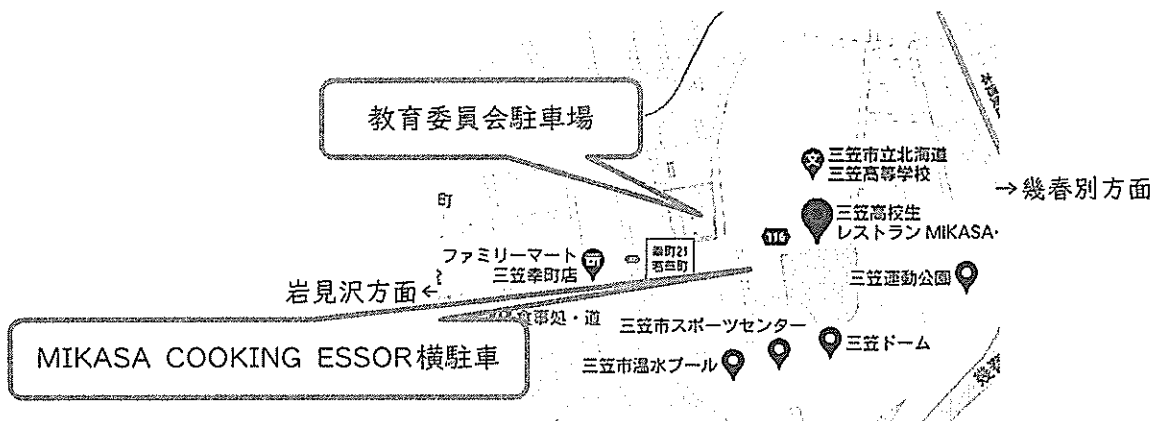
教育委員会駐車場

三笠市立北海道
三笠高等学校

→幾春別方面

町

三笠高校生
レストラン MIKASA·

116

ファミリーマート
三笠幸町店

幸町21
若草町

三笠運動公園

岩見沢方面←

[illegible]食事処・道

三笠市スポーツセンター

三笠ドーム

MIKASA COOKING ESSOR横駐車

三笠市温水プール